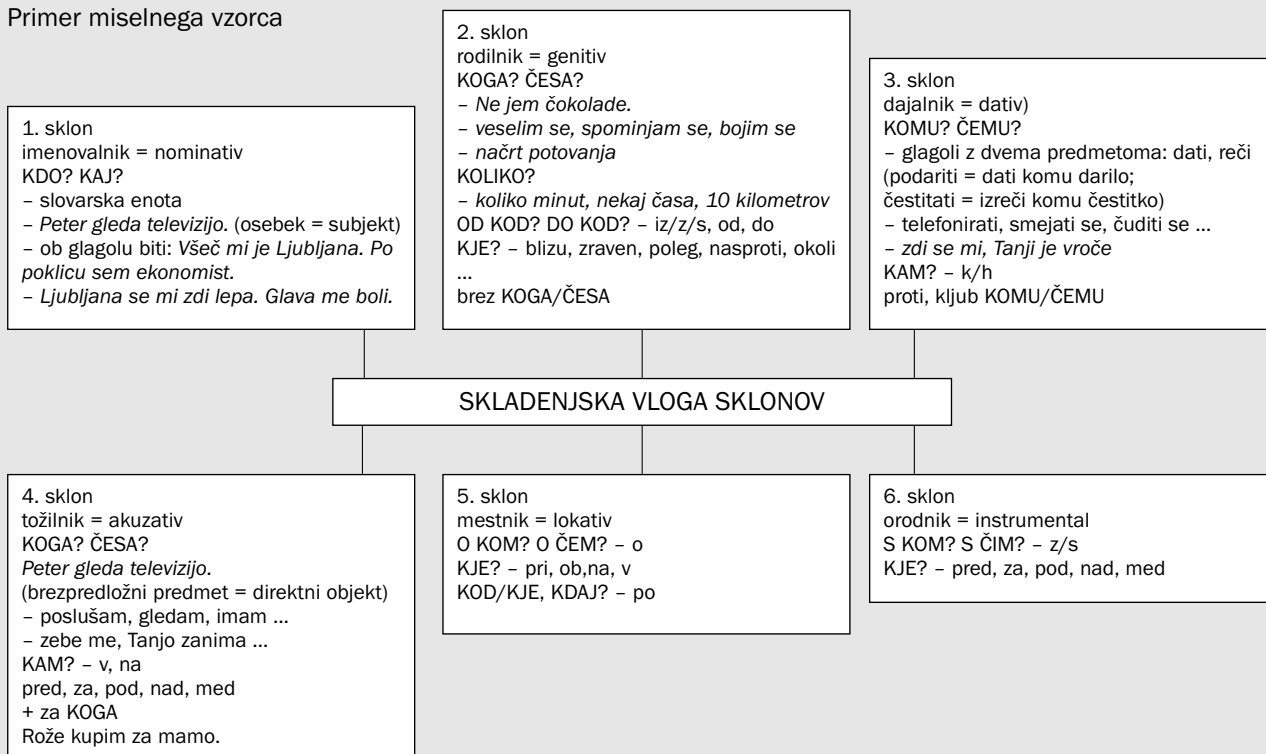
Primer miselnega vzorca

1. sklon
imenovalnik = nominativ
KDO? KAJ?
– slovarska enota
– *Peter gleda televizijo.* (osebek = subjekt)
– ob glagolu biti: *Všeč mi je Ljubljana. Po poklicu sem ekonomist.*
– *Ljubljana se mi zdi lepa. Glava me boli.*

2. sklon
rodilnik = genitiv
KOGA? ČESA?
– *Ne jem čokolade.*
– *veselim se, spominjam se, bojim se*
– *načrt potovanja*
KOLIKO?
– *koliko minut, nekaj časa, 10 kilometrov*
OD KOD? DO KOD? – iz/z/s, od, do
KJE? – blizu, zraven, poleg, nasproti, okoli …
brez KOGA/ČESA

3. sklon
dajalnik = dativ)
KOMU? ČEMU?
– glagoli z dvema predmetoma: dati, reči (podariti = dati komu darilo; čestitati = izreči komu čestitko)
– telefonirati, smejati se, čuditi se …
– *zdi se mi, Tanji je vroče*
KAM? – k/h
proti, kljub KOMU/ČEMU

SKLADENJSKA VLOGA SKLONOV

4. sklon
tožilnik = akuzativ
KOGA? ČESA?
*Peter gleda televizijo.*
(brezpredložni predmet = direktni objekt)
– poslušam, gledam, imam …
– zebe me, Tanjo zanima …
KAM? – v, na
pred, za, pod, nad, med
+ za KOGA
Rože kupim za mamo.

5. sklon
mestnik = lokativ
O KOM? O ČEM? – o
KJE? – pri, ob,na, v
KOD/KJE, KDAJ? – po

6. sklon
orodnik = instrumental
S KOM? S ČIM? – z/s
KJE? – pred, za, pod, nad, med